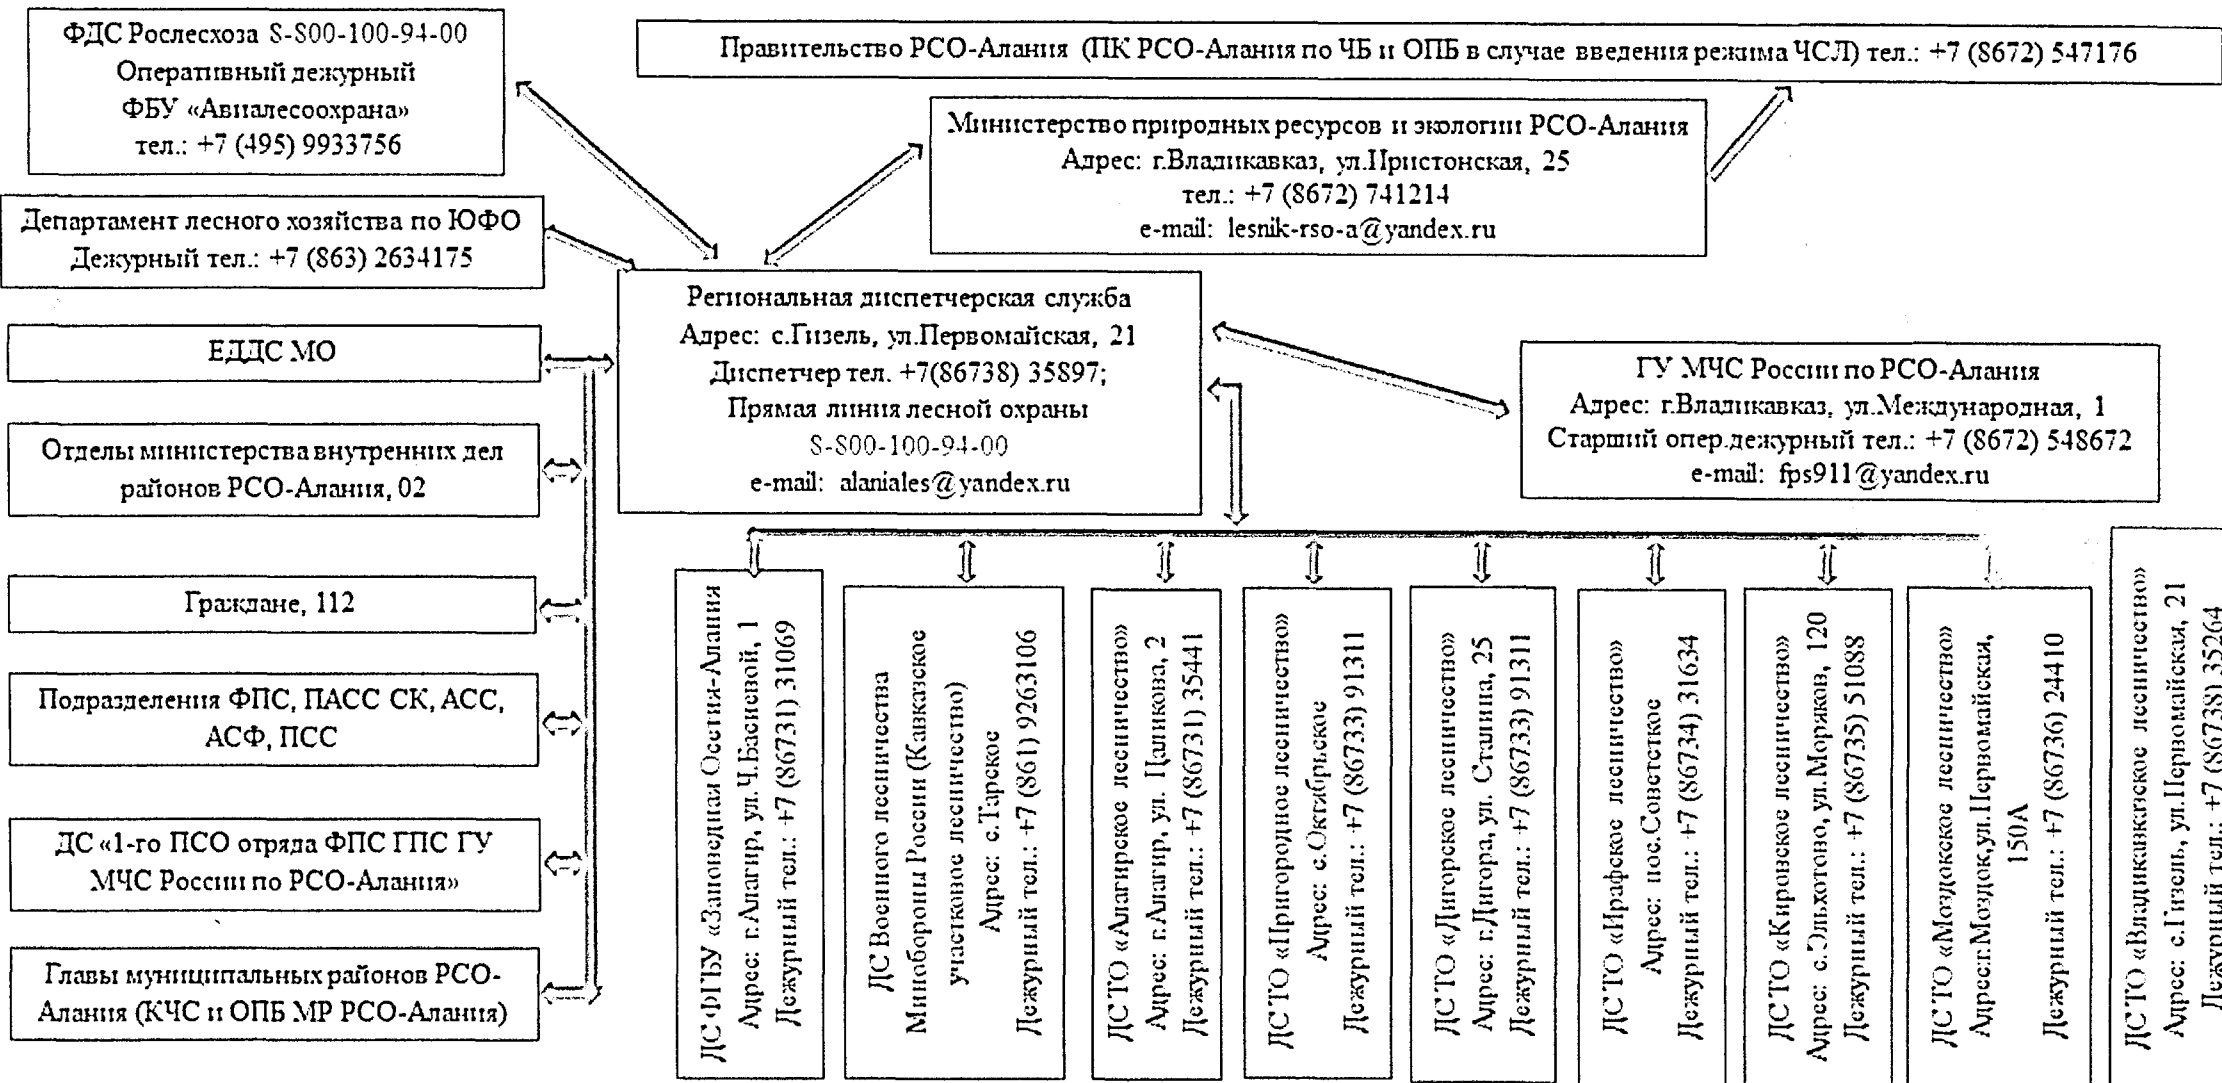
ФДС Рослесхоза 8-800-100-94-00
Оперативный дежурный
ФБУ «Авиалесоохрана»
тел.: +7 (495) 9933756

Правительство РСО-Алания (ПК РСО-Алания по ЧБ и ОПБ в случае введения режима ЧСЛ) тел.: +7 (8672) 547176

Министерство природных ресурсов и экологии РСО-Алания
Адрес: г.Владикавказ, ул.Пристонская, 25
тел.: +7 (8672) 741214
e-mail: lesnik-rso-a@yandex.ru

Департамент лесного хозяйства по ЮФО
Дежурный тел.: +7 (863) 2634175

Региональная диспетчерская служба
Адрес: с.Гизель, ул.Первомайская, 21
Диспетчер тел. +7(86738) 35897;
Прямая линия лесной охраны
8-800-100-94-00
e-mail: alaniales@yandex.ru

ЕДДС МО

ГУ МЧС России по РСО-Алания
Адрес: г.Владикавказ, ул.Международная, 1
Старший опер.дежурный тел.: +7 (8672) 548672
e-mail: fps911@yandex.ru

Отделы министерства внутренних дел районов РСО-Алания, 02

Граждане, 112

Подразделения ФПС, ПАСС СК, АСС, АСФ, ПСС

ДС «1-го ПСО отряда ФПС ГПС ГУ МЧС России по РСО-Алания»

Главы муниципальных районов РСО-Алания (КЧС и ОПБ МР РСО-Алания)

ДС ФГБУ «Заповедная Осетия-Алания
Адрес: г.Алагир, ул.Ч.Басиевой, 1
Дежурный тел.: +7 (86731) 31069

ДС Военного лесничества Минобороны России (Кавказское участковое лесничество)
Адрес: с.Тарское
Дежурный тел.: +7 (861) 9263106

ДСТО «Алагирское лесничество»
Адрес: г.Алагир, ул. Цаликова, 2
Дежурный тел.: +7 (86731) 35441

ДСТО «Пригородное лесничество»
Адрес: с.Октябрьское
Дежурный тел.: +7 (86733) 91311

ДСТО «Дигорское лесничество»
Адрес: г.Дигора, ул. Сталина, 25
Дежурный тел.: +7 (86733) 91311

ДСТО «Ирафское лесничество»
Адрес: пос.Советское
Дежурный тел.: +7 (86734) 31634

ДСТО «Кировское лесничество»
Адрес: с.Эльхотово, ул.Моряков, 120
Дежурный тел.: +7 (86735) 51088

ДСТО «Моздокское лесничество»
Адрес:г.Моздок,ул.Первомайская, 150А
Дежурный тел.: +7 (86736) 24410

ДСТО «Владикавказское лесничество»
Адрес: с.Гизель, ул.Первомайская, 21
Дежурный тел.: +7 (86738) 35264